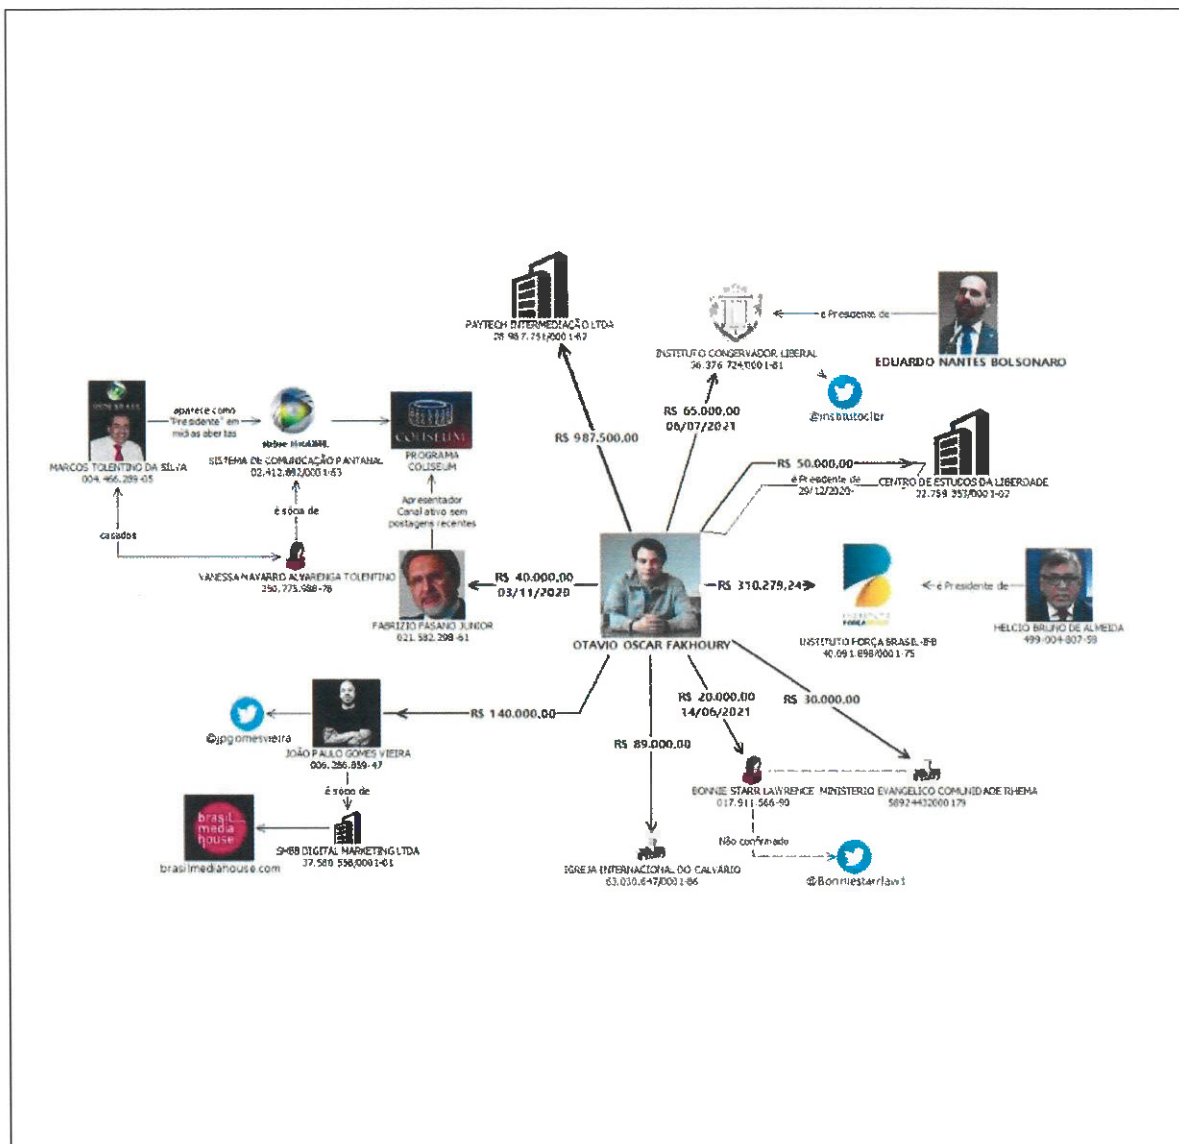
PAYTECH INTERMEDIAÇÃO LTDA
28.987.751/0001-67

INSTITUTO CONSERVADOR LIBERAL
36.376.724/0001-81

é Presidente de

EDUARDO NANTES BOLSONARO

@institutoclbr

R$ 65.000,00
06/07/2021

R$ 987.500,00

R$ 50.000,00

é Presidente de
29/12/2020-

CENTRO DE ESTUDOS DA LIBERDADE
32.758.357/0001-02

aparece como "Presidente" em mídias abertas

MARCOS TOLENTINO DA SILVA
004.466.289-05

SISTEMA DE COMUNICAÇÃO PANTANAL
02.412.892/0001-63

COLISEUM

PROGRAMA COLISEUM

Apresentador
Canal ativo sem postagens recentes

é sócia de

casados

VANESSA NAVARRO ALVARENGA TOLENTINO
250.775.988-78

FABRIZIO FASANO JUNIOR
021.582.298-61

R$ 40.000,00
03/11/2020

OTAVIO OSCAR FAKHOURY

R$ 310.279,24

INSTITUTO FORÇA BRASIL-IFB
40.091.898/0001-75

é Presidente de

HELCIO BRUNO DE ALMEIDA
499.004.807-59

@jpgomesvieira

JOÃO PAULO GOMES VIEIRA
006.286.859-47

R$ 140.000,00

R$ 20.000,00
14/06/2021

R$ 30.000,00

R$ 89.000,00

é sócio de

brasil media house
brasilmediahouse.com

SMBB DIGITAL MARKETING LTDA
37.580.558/0001-81

BONNIE STARR LAWRENCE
017.911.566-90

MINISTERIO EVANGELICO COMUNIDADE RHEMA
58924432000179

Não confirmado

@Bonniestarrlaw1

IGREJA INTERNACIONAL DO CALVARIO
63.030.647/0001-86